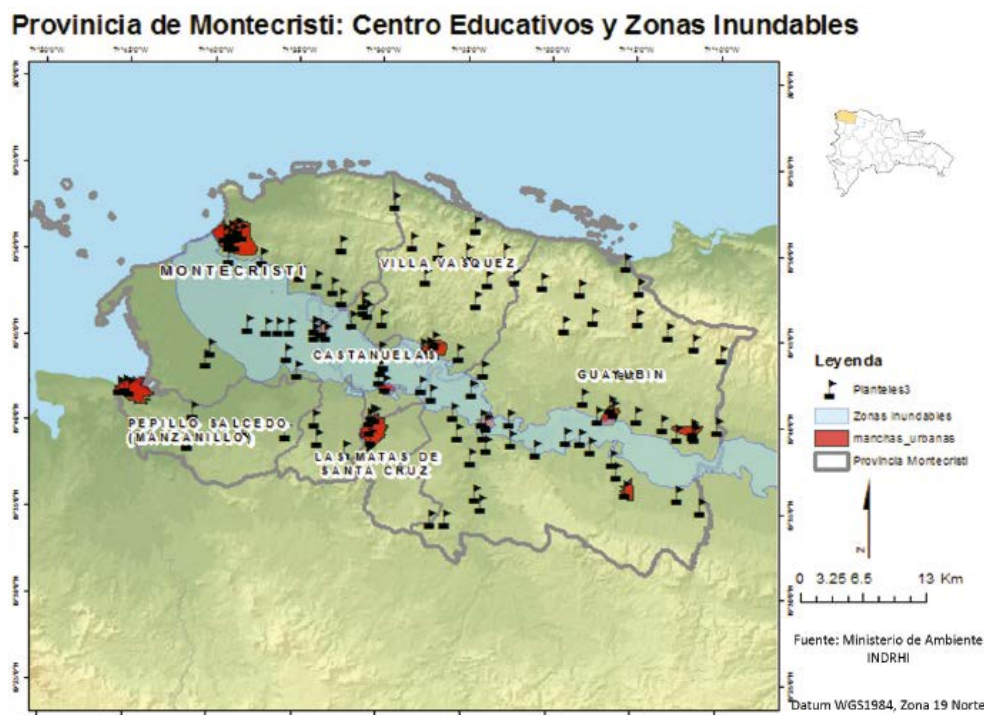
Provinicia de Montecristi: Centro Educativos y Zonas Inundables

MONTECRISTI

VILLA VASQUEZ

CASTANUELAS

GUAYUBIN

PEPILLO SALCEDO (MANZANILLO)

LAS MATAS DE SANTA CRUZ

Leyenda

Planteles3

Zonas Inundables

manchas_urbanas

Provincia Montecristi

N

0 3.25 6.5 13 Km

Fuente: Ministerio de Ambiente INDRHI

Datum WGS1984, Zona 19 Norte